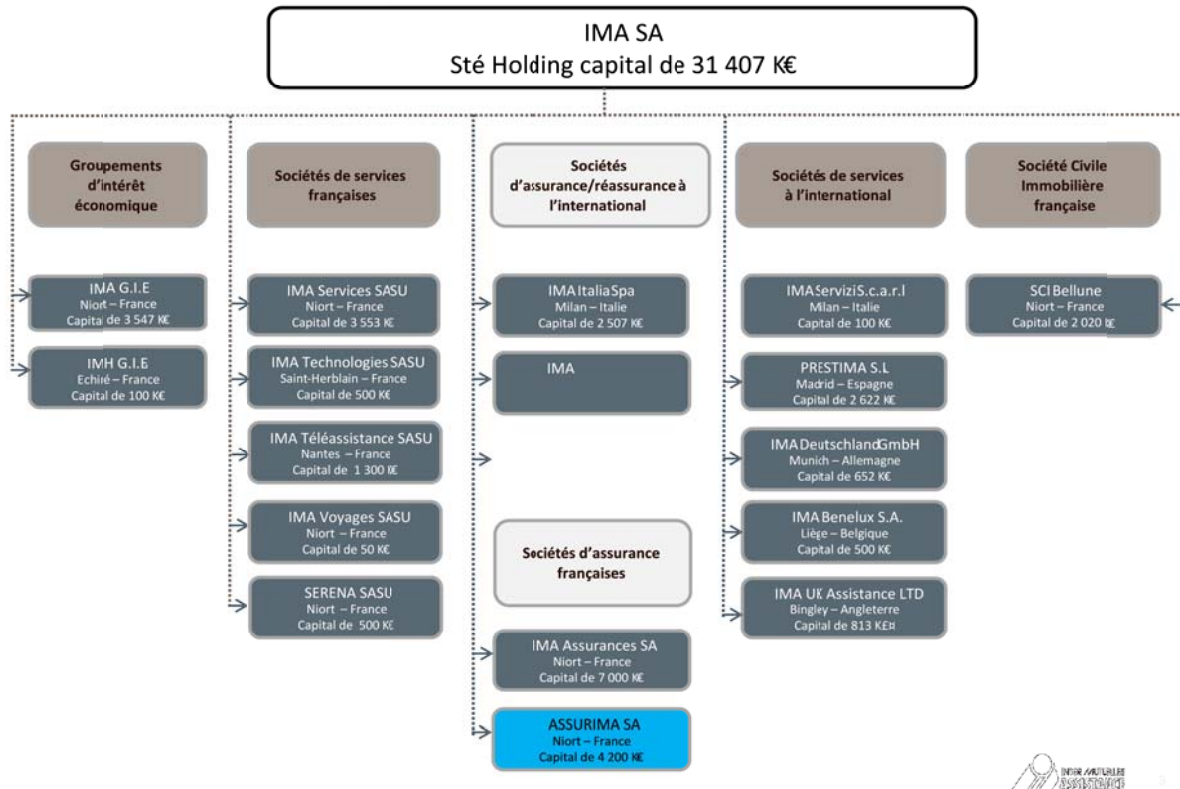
IMA SA
Sté Holding capital de 31 407 K€

Groupements d'intérêt économique

IMA G.I.E
Niort – France
Capital de 3 547 K€

IMH G.I.E
Echiré – France
Capital de 100 K€

Sociétés de services françaises

IMA Services SASU
Niort – France
Capital de 3 553 K€

IMA Technologies SASU
Saint-Herblain – France
Capital de 500 K€

IMA Téléassistance SASU
Nantes – France
Capital de 1 300 K€

IMA Voyages SASU
Niort – France
Capital de 50 K€

SERENA SASU
Niort – France
Capital de 500 K€

Sociétés d'assurance/réassurance à l'international

IMA Italia Spa
Milan – Italie
Capital de 2 507 K€

IMA

Sociétés d'assurance françaises

IMA Assurances SA
Niort – France
Capital de 7 000 K€

ASSURIMA SA
Niort – France
Capital de 4 200 K€

Sociétés de services à l'international

IMA Servizi S.c.a.r.l
Milan – Italie
Capital de 100 K€

PRESTIMA S.L
Madrid – Espagne
Capital de 2 622 K€

IMA Deutschland GmbH
Munich – Allemagne
Capital de 652 K€

IMA Benelux S.A.
Liège – Belgique
Capital de 500 K€

IMA UK Assistance LTD
Bingley – Angleterre
Capital de 813 K£

Société Civile Immobilière française

SCI Bellune
Niort – France
Capital de 2 020 K€

INTER MUTUELLES ASSISTANCE
3